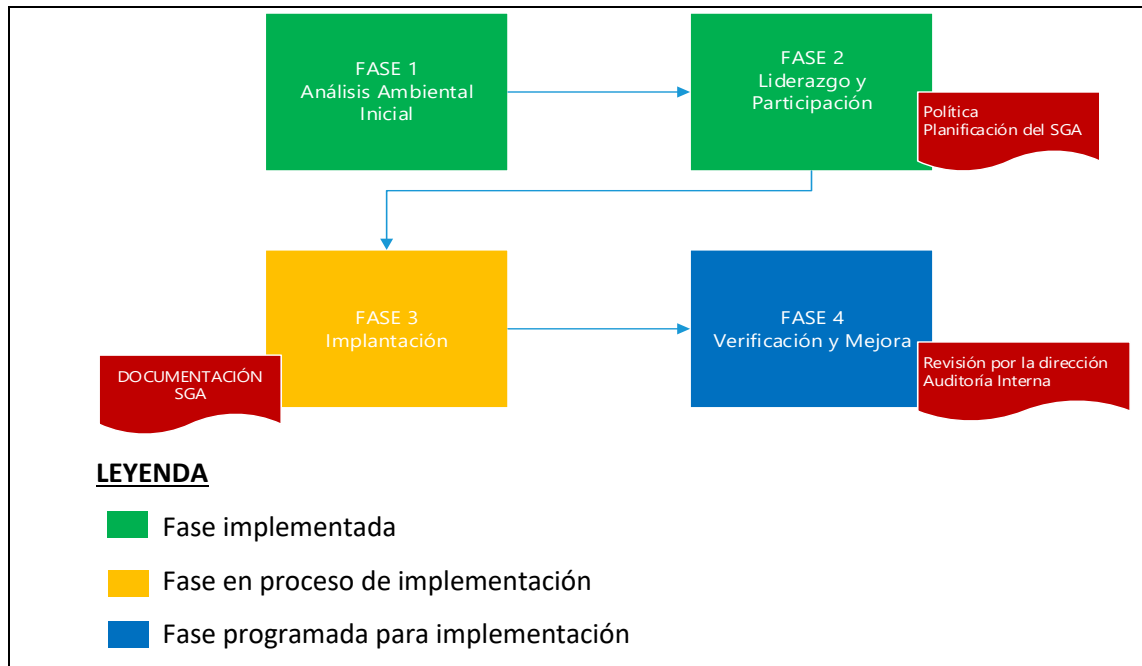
FASE 1
Análisis Ambiental Inicial

FASE 2
Liderazgo y Participación

Política
Planificación del SGA

FASE 3
Implantación

DOCUMENTACIÓN SGA

FASE 4
Verificación y Mejora

Revisión por la dirección
Auditoría Interna

LEYENDA

Fase implementada

Fase en proceso de implementación

Fase programada para implementación